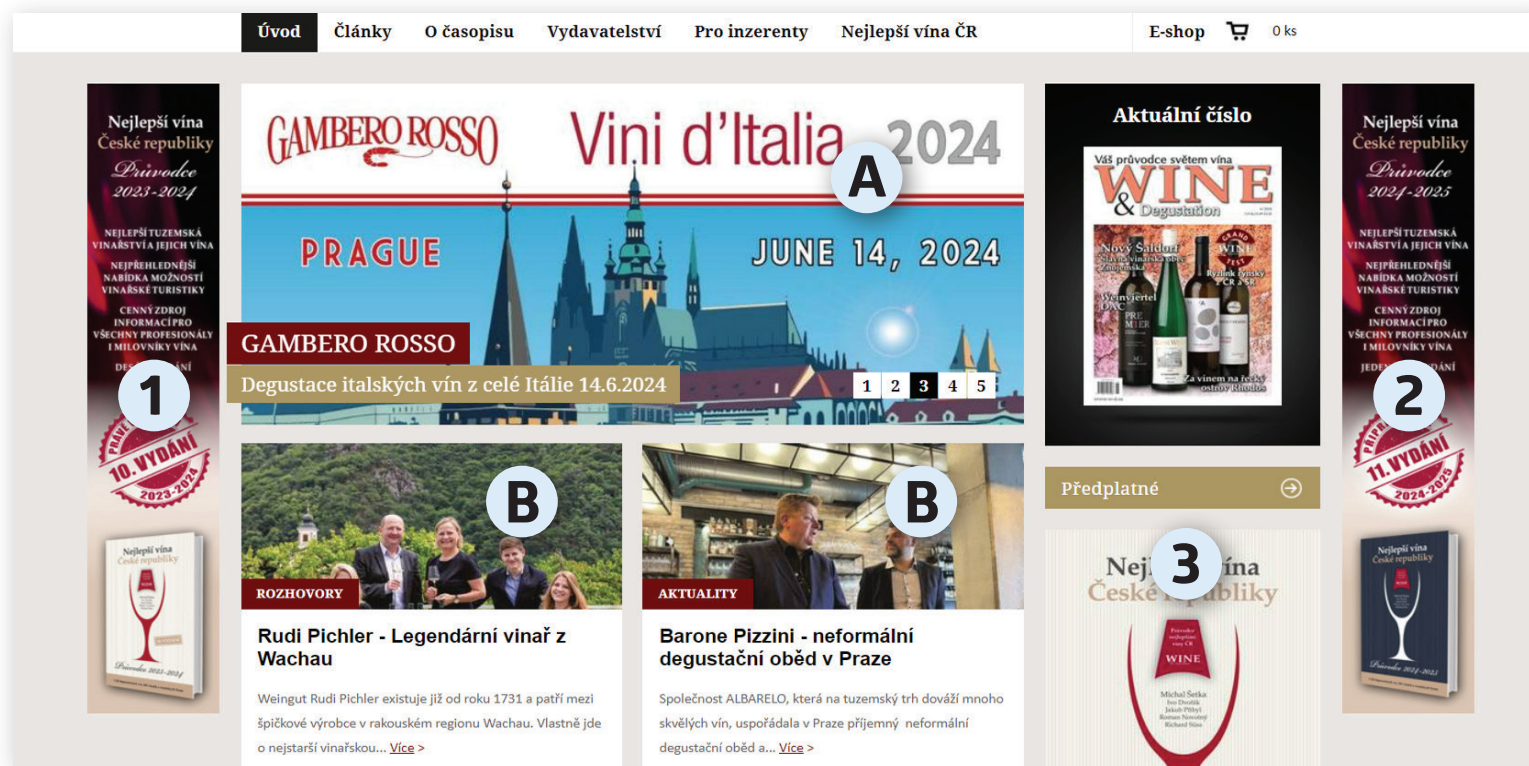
Úvod Články O časopisu Vydavatelství Pro inzerenty Nejlepší vína ČR E-shop 0 ks

Nejlepší vína České republiky Průvodce 2023-2024

NEJLEPŠÍ TUZEMSKÁ VINAŘSTVÍ A JEJICH VÍNA

NEJPŘEHLEDNĚJŠÍ NABÍDKA MOŽNOSTÍ VINAŘSKÉ TURISTIKY

CENNÝ ZDROJ INFORMACÍ PRO VŠECHNY PROFESIONÁLY I MILOVNÍKY VÍNA

DES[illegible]

1

PRÁVĚ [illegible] 10. VYDÁNÍ 2023-2024

Nejlepší vína České republiky Průvodce 2023-2024

GAMBERO ROSSO Vini d'Italia 2024

A

PRAGUE JUNE 14, 2024

GAMBERO ROSSO

Degustace italských vín z celé Itálie 14.6.2024

1 2 3 4 5

B

ROZHOVORY

Rudi Pichler - Legendární vinař z Wachau

Weingut Rudi Pichler existuje již od roku 1731 a patří mezi špičkové výrobce v rakouském regionu Wachau. Vlastně jde o nejstarší vinařskou... Více >

B

AKTUALITY

Barone Pizzini - neformální degustační oběd v Praze

Společnost ALBARELO, která na tuzemský trh dováží mnoho skvělých vín, uspořádala v Praze příjemný neformální degustační oběd a... Více >

Aktuální číslo

Váš průvodce světem vína WINE & Degustation

Nový Šaldorf Slavná vinařská obec Znojemska

Weinviertel DAC

PREMIER

GRAND WINE TEST Ryzlink rýnský z ČR a SR

Za vínem na řecký ostrov Rhodos

Předplatné

Nej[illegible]ína České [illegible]publiky

3

Průvodce nejlepšími víny ČR WINE

Michal Šetka Ivo Dvořák Jakub Přibyl Roman Novotný Richard Stiss

Nejlepší vína České republiky Průvodce 2024-2025

NEJLEPŠÍ TUZEMSKÁ VINAŘSTVÍ A JEJICH VÍNA

NEJPŘEHLEDNĚJŠÍ NABÍDKA MOŽNOSTÍ VINAŘSKÉ TURISTIKY

CENNÝ ZDROJ INFORMACÍ PRO VŠECHNY PROFESIONÁLY I MILOVNÍKY VÍNA

JEDE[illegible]DÁNÍ

2

PŘIPR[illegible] 11. VYDÁNÍ 2024-2025

Nejlepší vína České republiky Průvodce 2024-2025